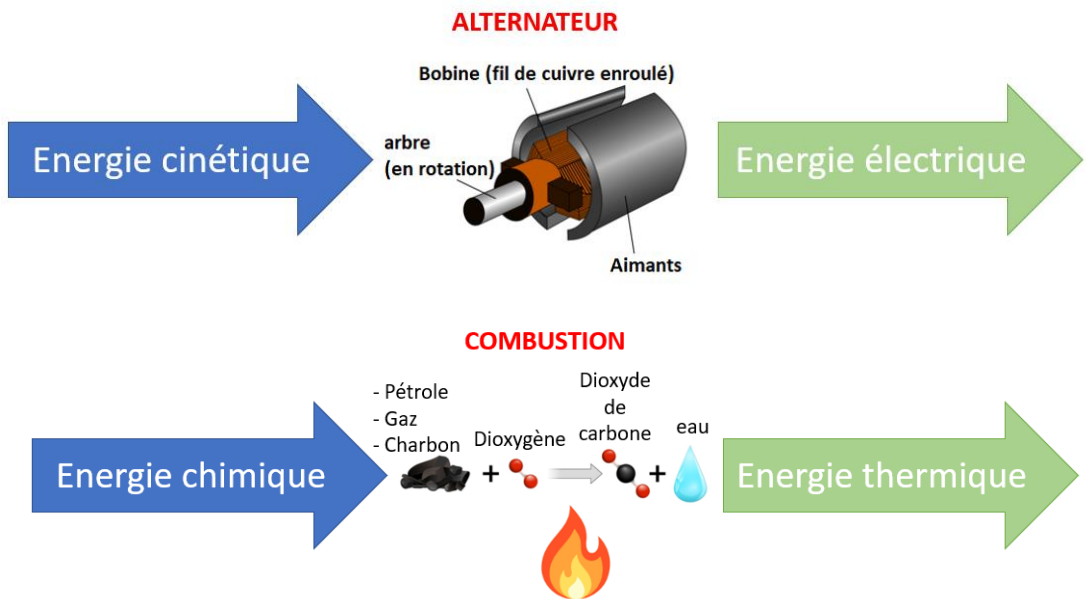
ALTERNATEUR

Energie cinétique

Bobine (fil de cuivre enroulé)

arbre (en rotation)

Aimants

Energie électrique

COMBUSTION

Energie chimique

- Pétrole
- Gaz
- Charbon

+

Dioxygène

Dioxyde de carbone

+

eau

Energie thermique